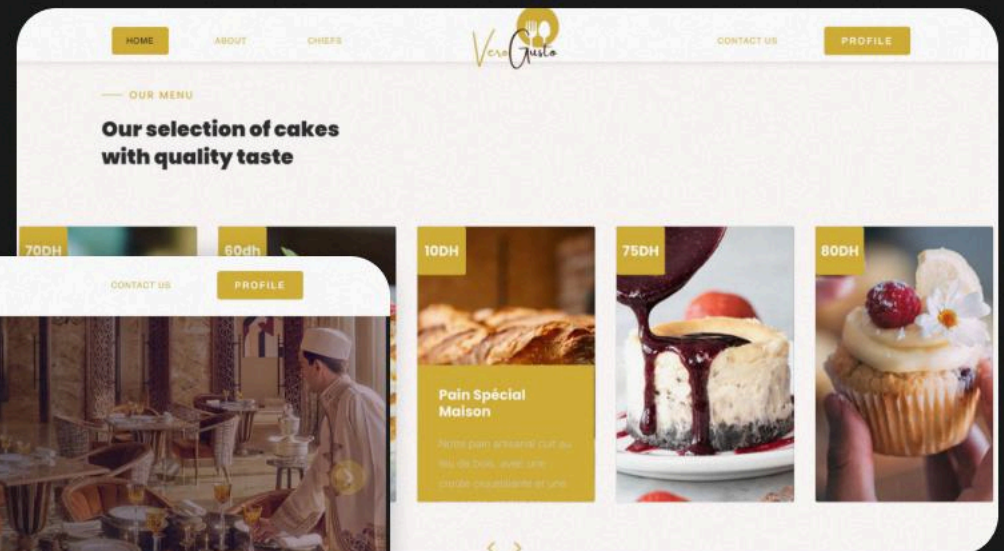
HOME

ABOUT

CHIEFS

Vero Gusto

CONTACT US

PROFILE

OUR MENU

Our selection of cakes with quality taste

70DH

60dh

10DH

75DH

80DH

CONTACT US

PROFILE

Pain Spécial Maison

Notre pain artisanal cuit au feu de bois, avec une croûte croustillante et une